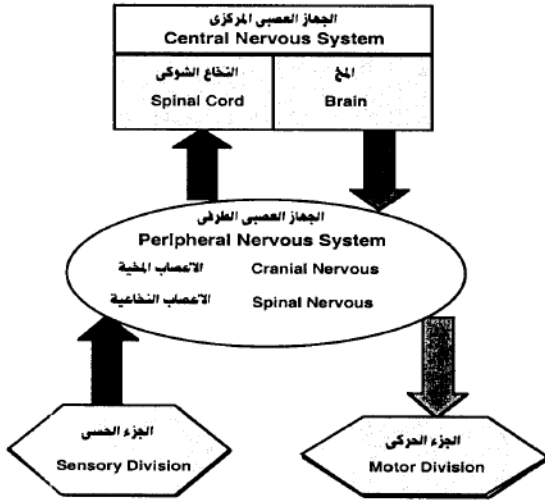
الجهاز العصبى المركزى
Central Nervous System

المخ
Brain

النخاع الشوكى
Spinal Cord

الجهاز العصبى الطرفى
Peripheral Nervous System

Cranial Nervous
الاعصاب المخية

Spinal Nervous
الاعصاب النخاعية

الجزء الحسى
Sensory Division

الجزء الحركى
Motor Division